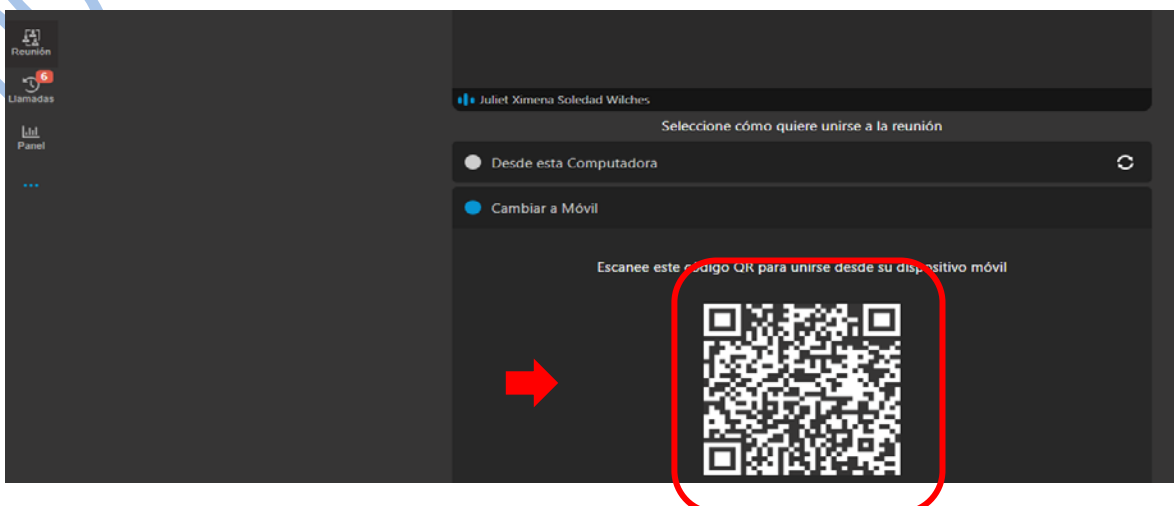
Reunión
6
Llamadas
Panel
...

Juliet Ximena Soledad Wilches

Seleccione cómo quiere unirse a la reunión

Desde esta Computadora

Cambiar a Móvil

Escanee este código QR para unirse desde su dispositivo móvil